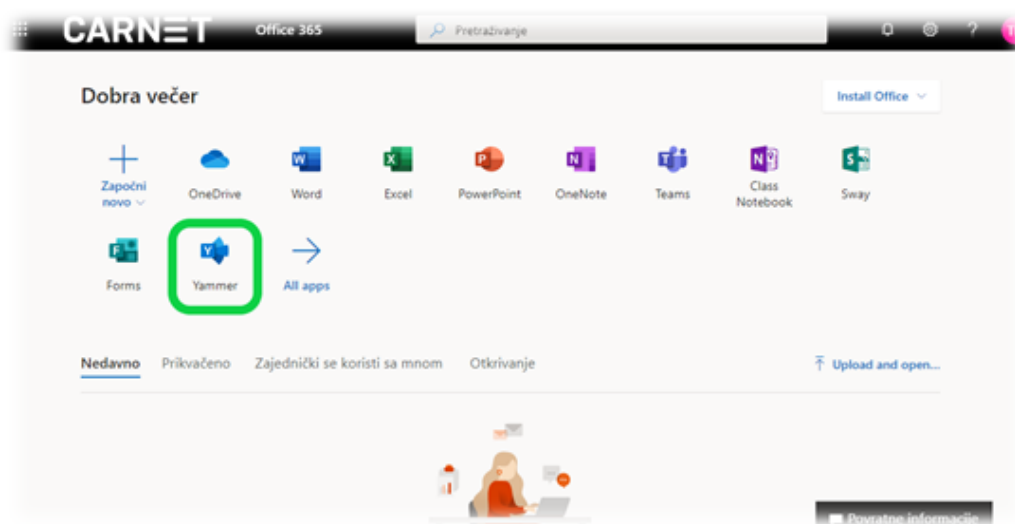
CARNET Office 365

Pretraživanje

Dobra večer

Install Office

Započni novo

OneDrive

Word

Excel

PowerPoint

OneNote

Teams

Class Notebook

Sway

Forms

Yammer

All apps

Nedavno Prikvačeno Zajednički se koristi sa mnom Otkrivanje

Upload and open...

Povratne informacije